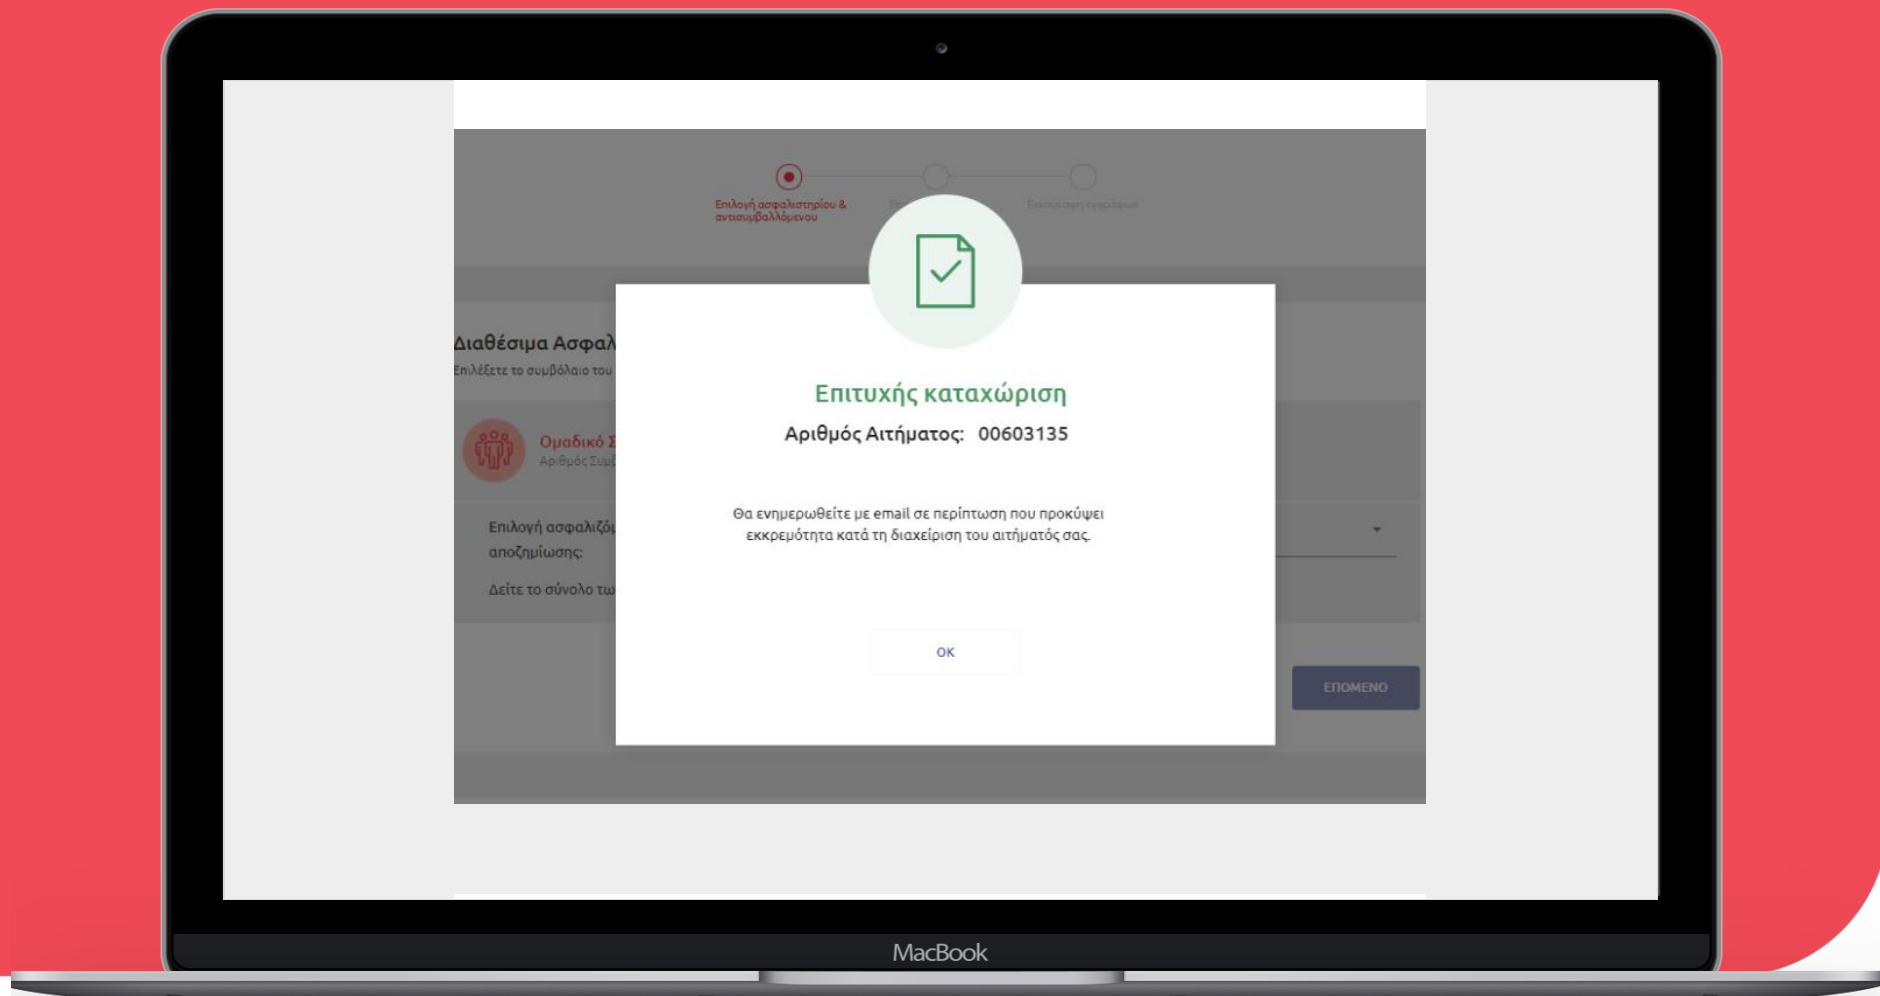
Επιλογή ασφαλιστηρίου & αντισυμβαλλόμενου

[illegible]

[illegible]

Διαθέσιμα Ασφαλ

Επιλέξτε το συμβόλαιο του

Ομαδικό Σ

Αριθμός Συμβ

Επιλογή ασφαλιζό

αποζημίωσης:

Δείτε το σύνολο τω

Επιτυχής καταχώριση

Αριθμός Αιτήματος: 00603135

Θα ενημερωθείτε με email σε περίπτωση που προκύψει εκκρεμότητα κατά τη διαχείριση του αιτήματός σας.

OK

ΕΠΟΜΕΝΟ

MacBook